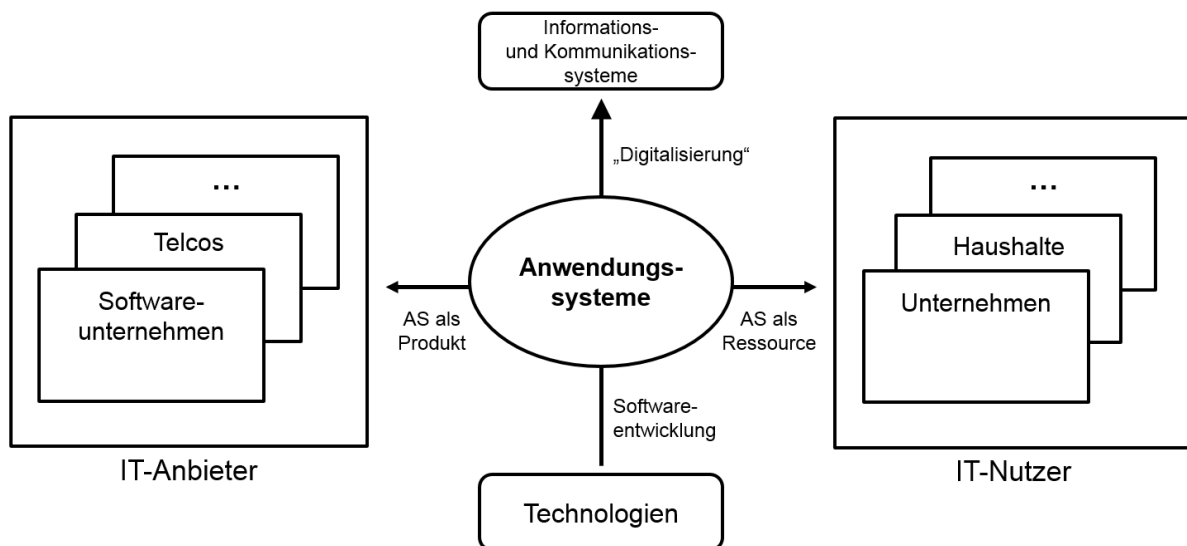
Informations- und Kommunikationssysteme

„Digitalisierung“

...

Telcos

Softwareunternehmen

IT-Anbieter

AS als Produkt

Anwendungssysteme

AS als Ressource

...

Haushalte

Unternehmen

IT-Nutzer

Softwareentwicklung

Technologien